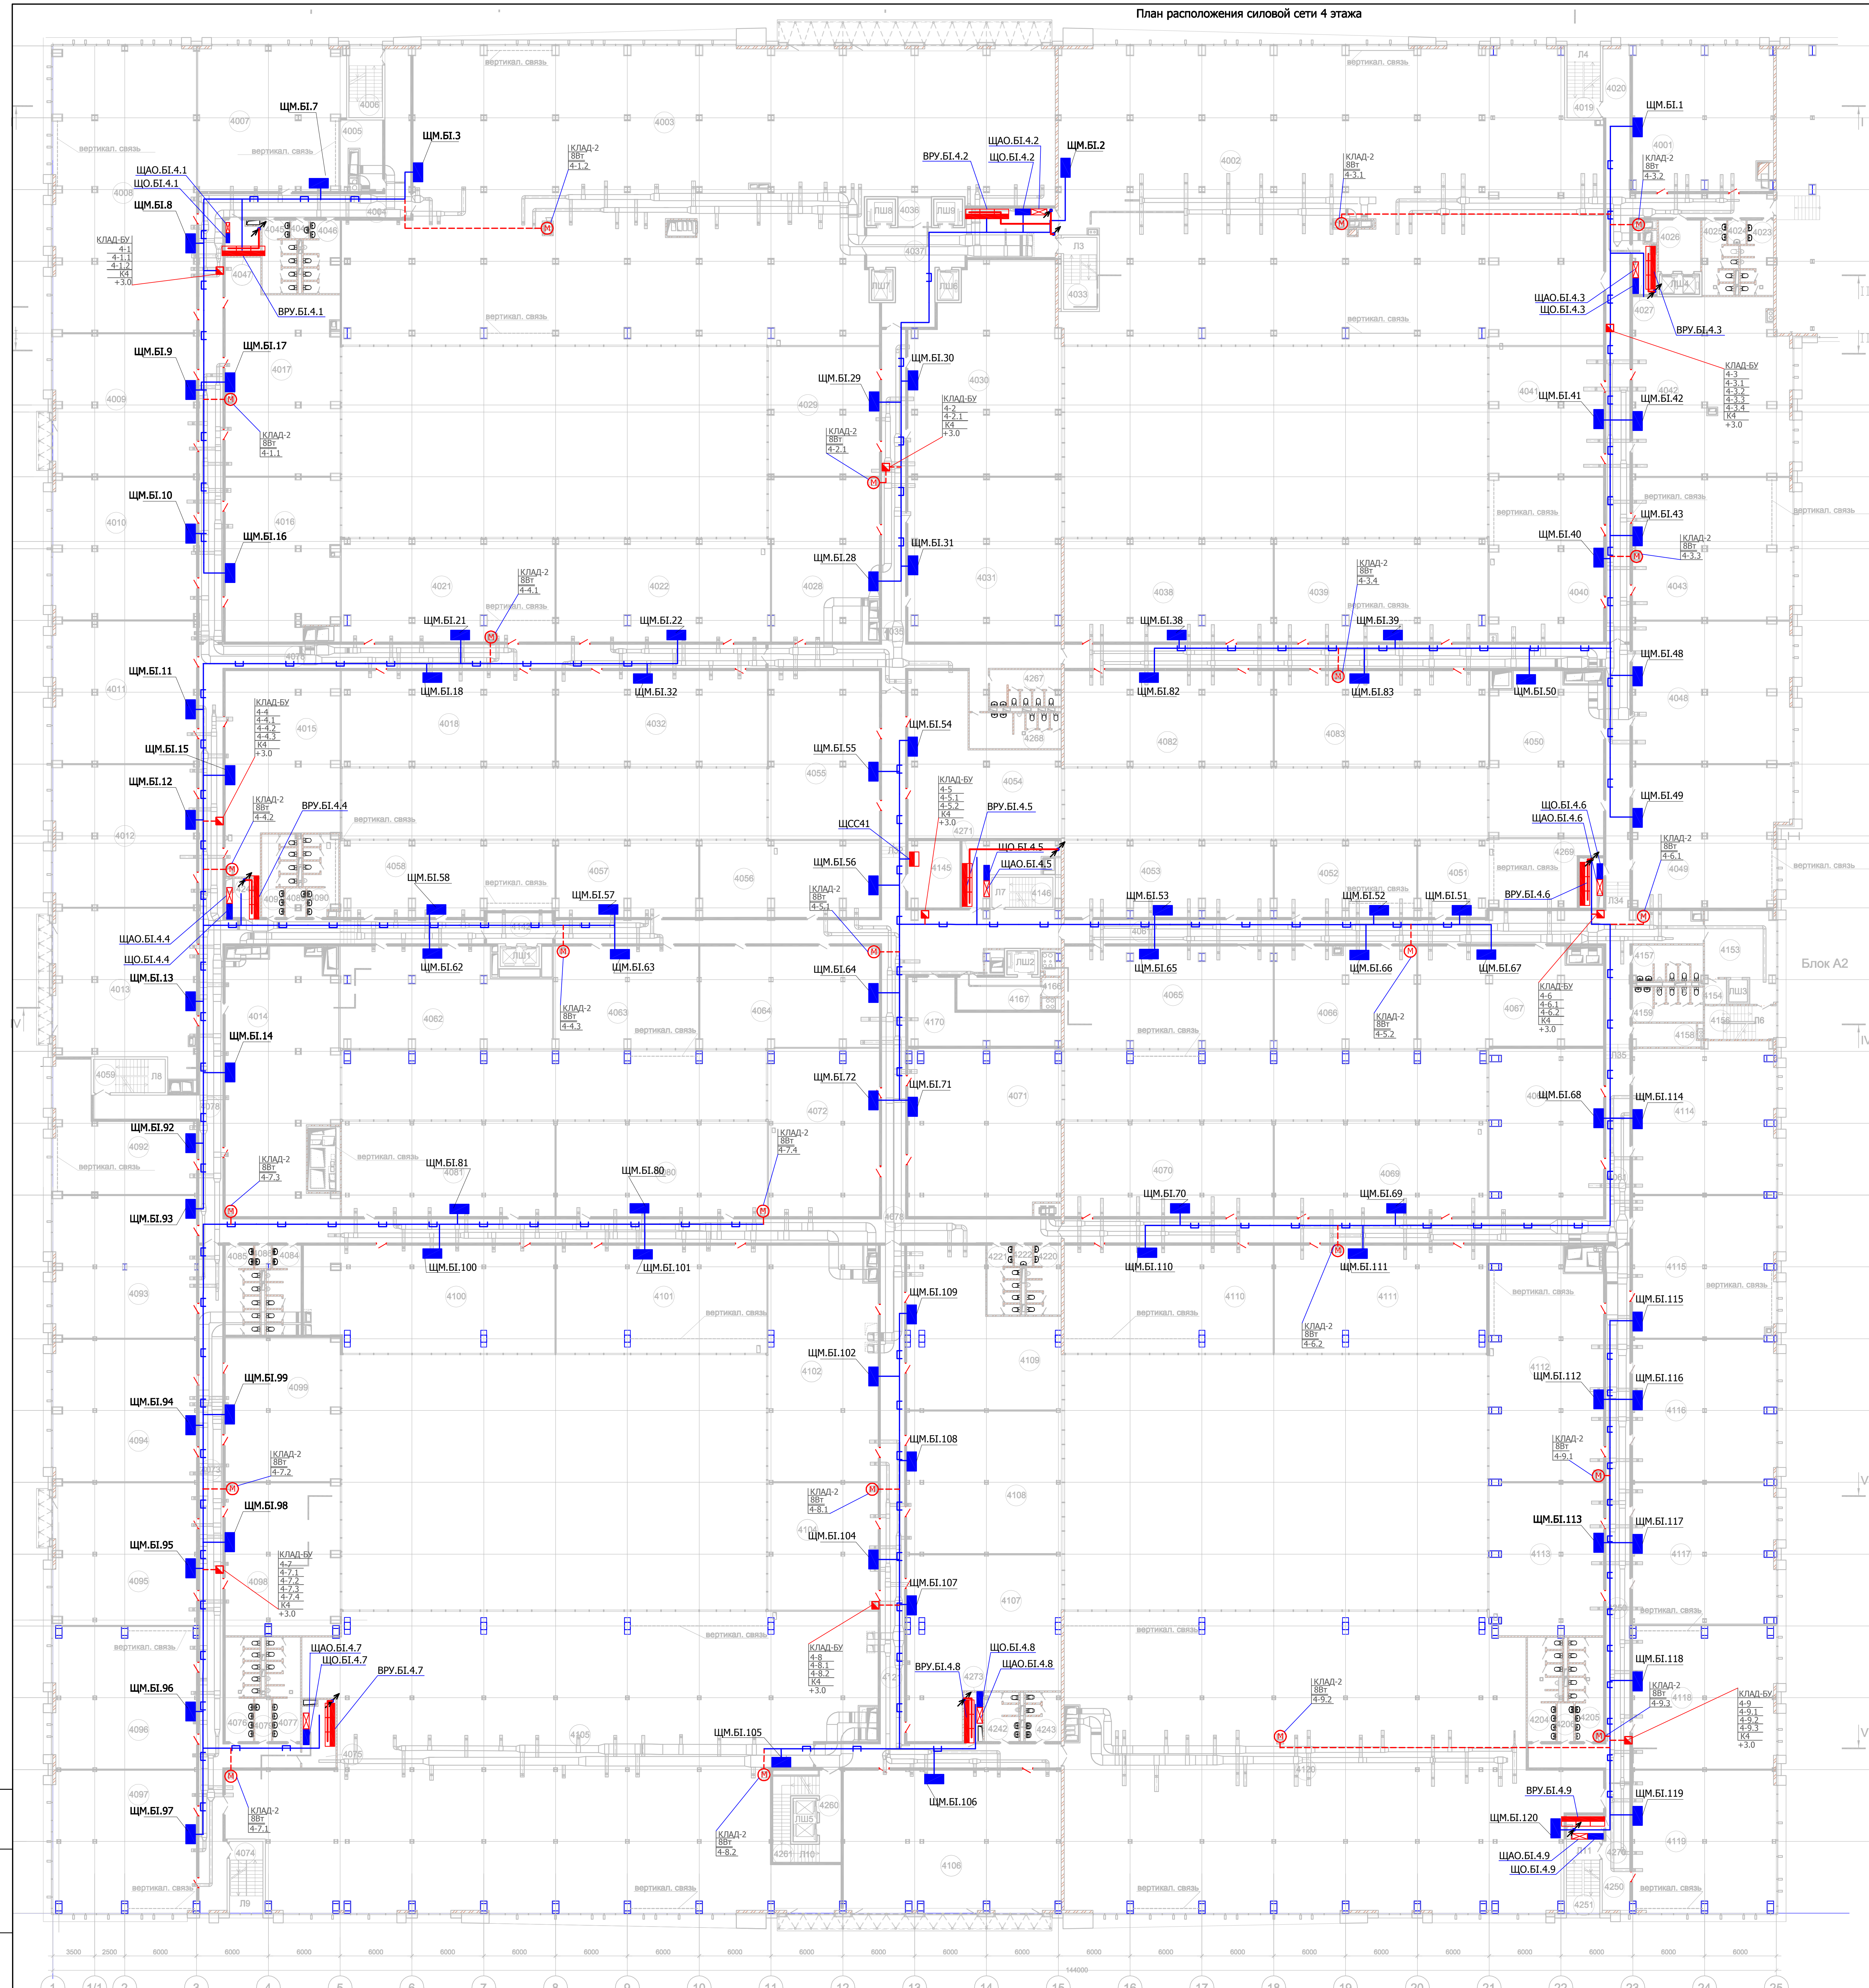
План расположения силовой сети 4 этажа

ЩМ.БI.7
ЩМ.БI.3
ЩАО.БI.4.1
ЩО.БI.4.1
ЩМ.БI.8
КЛАД-БУ
4-1
4-1.1
4-1.2
К4
+3.0
ВРУ.БI.4.1
КЛАД-2
8Вт
4-1.2
ВРУ.БI.4.2
ЩАО.БI.4.2
ЩО.БI.4.2
ЩМ.БI.2
КЛАД-2
8Вт
4-3.1
ЩМ.БI.1
КЛАД-2
8Вт
4-3.2
ЩАО.БI.4.3
ЩО.БI.4.3
ВРУ.БI.4.3
КЛАД-БУ
4-3
4-3.1
4-3.2
4-3.3
4-3.4
К4
+3.0
ЩМ.БI.9
ЩМ.БI.17
КЛАД-2
8Вт
4-1.1
ЩМ.БI.30
ЩМ.БI.29
КЛАД-БУ
4-2
4-2.1
К4
+3.0
КЛАД-2
8Вт
4-2.1
ЩМ.БI.41
ЩМ.БI.42
ЩМ.БI.10
ЩМ.БI.16
ЩМ.БI.31
ЩМ.БI.28
ЩМ.БI.43
ЩМ.БI.40
КЛАД-2
8Вт
4-3.3
КЛАД-2
8Вт
4-4.1
КЛАД-2
8Вт
4-3.4
ЩМ.БI.21
ЩМ.БI.22
ЩМ.БI.38
ЩМ.БI.39
ЩМ.БI.48
ЩМ.БI.18
ЩМ.БI.32
ЩМ.БI.82
ЩМ.БI.83
ЩМ.БI.50
ЩМ.БI.11
КЛАД-БУ
4-4
4-4.1
4-4.2
4-4.3
К4
+3.0
ЩМ.БI.54
ЩМ.БI.55
ЩМ.БI.15
ЩМ.БI.12
КЛАД-2
8Вт
4-4.2
ВРУ.БI.4.4
КЛАД-БУ
4-5
4-5.1
4-5.2
К4
+3.0
ВРУ.БI.4.5
ЩМ.БI.49
ЩО.БI.4.6
ЩАО.БI.4.6
ЩСС41
ЩО.БI.4.5
ЩАО.БI.4.5
КЛАД-2
8Вт
4-6.1
ЩМ.БI.56
ЩМ.БI.58
ЩМ.БI.57
КЛАД-2
8Вт
4-5.1
ЩМ.БI.53
ЩМ.БI.52
ЩМ.БI.51
ВРУ.БI.4.6
ЩАО.БI.4.4
ЩО.БI.4.4
ЩМ.БI.62
ЩМ.БI.63
ЩМ.БI.64
ЩМ.БI.65
ЩМ.БI.66
ЩМ.БI.67
ЩМ.БI.13
КЛАД-2
8Вт
4-4.3
КЛАД-2
8Вт
4-5.2
КЛАД-БУ
4-6
4-6.1
4-6.2
К4
+3.0
Блок А2
ЩМ.БI.14
ЩМ.БI.72
ЩМ.БI.71
ЩМ.БI.68
ЩМ.БI.114
ЩМ.БI.92
КЛАД-2
8Вт
4-7.4
КЛАД-2
8Вт
4-7.3
ЩМ.БI.81
ЩМ.БI.80
ЩМ.БI.70
ЩМ.БI.69
ЩМ.БI.93
ЩМ.БI.100
ЩМ.БI.101
ЩМ.БI.110
ЩМ.БI.111
ЩМ.БI.109
ЩМ.БI.115
КЛАД-2
8Вт
4-6.2
ЩМ.БI.102
ЩМ.БI.99
ЩМ.БI.112
ЩМ.БI.116
ЩМ.БI.94
ЩМ.БI.108
КЛАД-2
8Вт
4-7.2
КЛАД-2
8Вт
4-9.1
КЛАД-2
8Вт
4-8.1
ЩМ.БI.98
ЩМ.БI.104
ЩМ.БI.113
ЩМ.БI.117
ЩМ.БI.95
КЛАД-БУ
4-7
4-7.1
4-7.2
4-7.3
4-7.4
К4
+3.0
ЩМ.БI.107
ЩАО.БI.4.7
ЩО.БI.4.7
ВРУ.БI.4.7
КЛАД-БУ
4-8
4-8.1
4-8.2
К4
+3.0
ЩО.БI.4.8
ВРУ.БI.4.8
ЩАО.БI.4.8
ЩМ.БI.118
КЛАД-2
8Вт
4-9.2
КЛАД-2
8Вт
4-9.3
КЛАД-БУ
4-9
4-9.1
4-9.2
4-9.3
К4
+3.0
ЩМ.БI.96
ЩМ.БI.105
ЩМ.БI.106
ВРУ.БI.4.9
ЩМ.БI.119
ЩМ.БI.97
КЛАД-2
8Вт
4-7.1
КЛАД-2
8Вт
4-8.2
ЩМ.БI.120
ЩАО.БI.4.9
ЩО.БI.4.9
вертикал. связь
144000
3500 2500 6000 6000 6000 6000 6000 6000 6000 6000 6000 6000 6000 6000 6000 6000 6000 6000 6000 6000 6000 6000 6000 6000